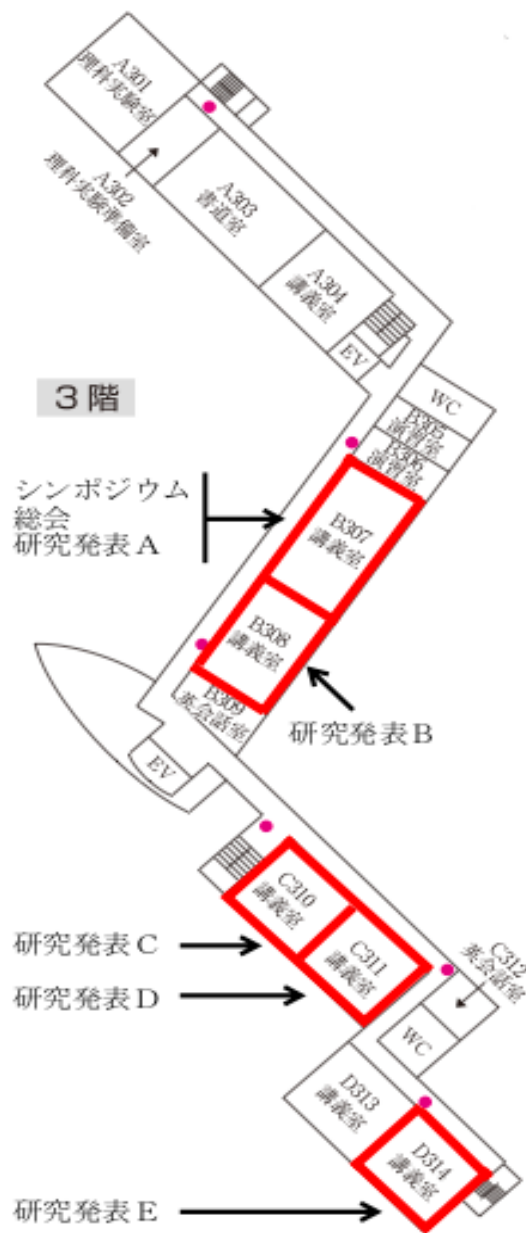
A301
理科実験室

A302
理科実験準備室

A303
書道室

A304
講義室

EV

３階

WC

B305
演習室

B306
演習室

シンポジウム
総会
研究発表A

B307
講義室

B308
講義室

B309
英会話室

研究発表B

EV

C310
講義室

C311
講義室

C312
英会話室

研究発表C

研究発表D

WC

D313
講義室

D314
講義室

研究発表E